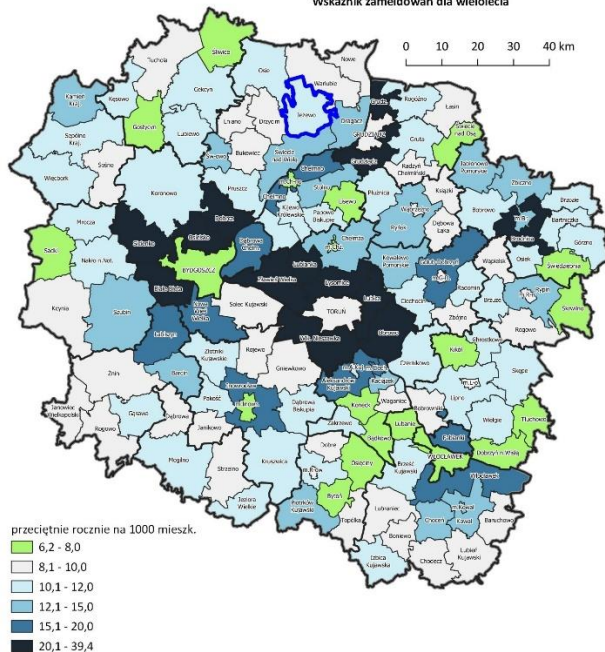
Wskaźnik zameldowań dla wielolecia

0 10 20 30 40 km

Tuchola
Śliwice
Osie
Warlubie
Nowe
Kamień Kraj.
Kęsowo
Cekcyn
Gostycyn
Jeżewo
Grudz.
Rogóźno
Łasin
Sępólno Kraj.
Lubiewo
Lniano
Drzycim
Dragacz
GRUDZIĄDZ
Gruta
Świecie
Bukowiec
Świekatowo
Pruszcz
Grudziądz
Radzyń Chełmiński
Więcbork
Sośno
Koronowo
Chełmno
Stolno
Płużnica
Książki
Zbiczno
Brodnica
Kijewo Królewskie
Papowo Biskupie
Unisław
Lisewo
Wąbrzeźno
Dębowa Łąka
Bobrowo
Bartniczka
Mrocza
Dobrcz
Osielsko
Dąbrowa Chełm.
Chełmża
Ryńsk
Brzozie
Górzno
Sadki
Nakło n. Noteć.
Sicienko
Białe Błota
BYDGOSZCZ
Zławieś Wielka
Łubianka
Łysomice
Kowalewo Pomorskie
Golub-Dobrzyń
Osiek
Świedziebnia
Kcynia
Szubin
Solec Kujawski
Nowa Wieś Wielka
TORUŃ
Lubicz
Obrowo
Ciechocinek
Radomin
Rypin
Skrwilno
Łabiszyn
Zbójno
Brzuze
Rogowo
Wielka Nieszawka
Czernikowo
Kikół
Złotniki Kujawskie
Rojewo
Barcin
Gniewkowo
Raciążek
Aleksandrów Kujawski
Skępe
Żnin
Inowrocław
Pakość
Dąbrowa Biskupie
Bądkowo
Koneck
Waganiec
Lipno
Tłuchowo
Janowiec Wielkopolski
Gąsawa
Dąbrowa
Janikowo
Zakrzewo
Lubanie
Bobrowniki
Wielgie
Rogowo
Fabianki
Dobrzyń n. Wisłą
Mogilno
Osięciny
Brześć Kujawski
WŁOCŁAWEK
Strzelno
Kruszwica
Dobre
Włocławek
Kowal
Baruchowo
Jeziora Wielkie
Radziejów
Bytoń
Topólka
Lubraniec
Choceń
Boniewo
Lubień Kujawski
Izbica Kujawska
Chodecz

przeciętnie rocznie na 1000 mieszk.
6,2 - 8,0
8,1 - 10,0
10,1 - 12,0
12,1 - 15,0
15,1 - 20,0
20,1 - 39,4